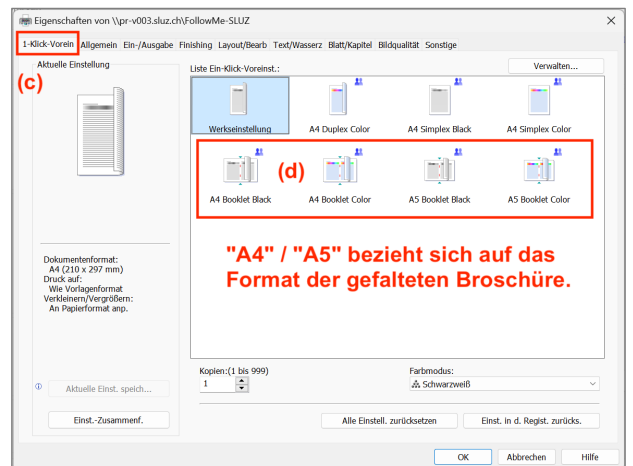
Eigenschaften von \\pr-v003.sluz.ch\FollowMe-SLUZ

1-Klick-Vorein | Allgemein | Ein-/Ausgabe | Finishing | Layout/Bearb | Text/Wasserz | Blatt/Kapitel | Bildqualität | Sonstige

Aktuelle Einstellung

(c)

Liste Ein-Klick-Voreinst.:

Verwalten...

Werkseinstellung
A4 Duplex Color
A4 Simplex Black
A4 Simplex Color

(d)

A4 Booklet Black
A4 Booklet Color
A5 Booklet Black
A5 Booklet Color

"A4" / "A5" bezieht sich auf das Format der gefalteten Broschüre.

Dokumentenformat:
A4 (210 x 297 mm)
Druck auf:
Wie Vorlagenformat
Verkleinern/Vergrößern:
An Papierformat anp.

Kopien:(1 bis 999)
1

Farbmodus:
Schwarzweiß

Aktuelle Einst. speich...

Einst.-Zusammenf.

Alle Einstell. zurücksetzen

Einst. in d. Regist. zurücks.

OK

Abbrechen

Hilfe